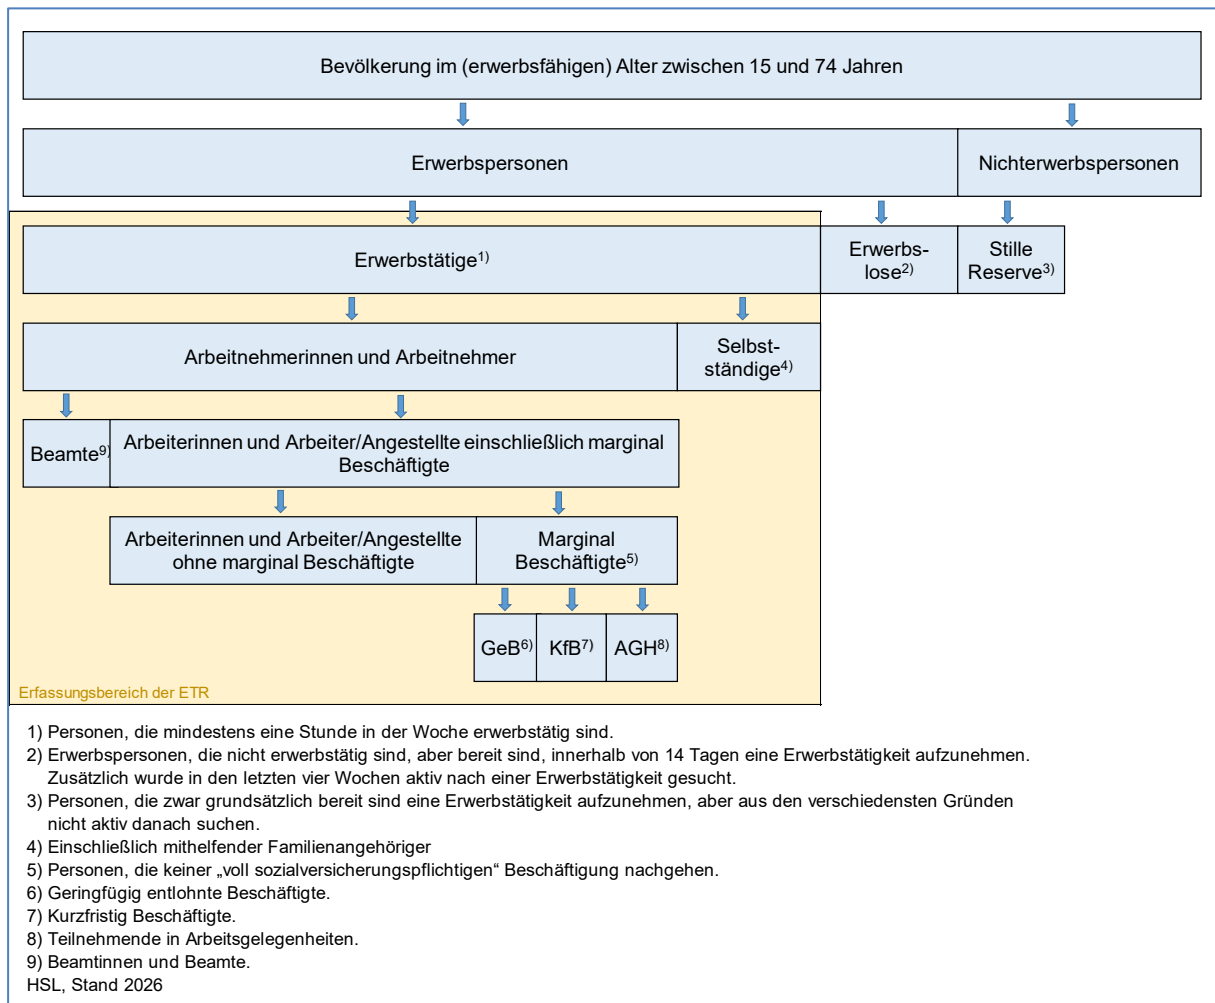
Bevölkerung im (erwerbsfähigen) Alter zwischen 15 und 74 Jahren

Erwerbspersonen

Nichterwerbspersonen

Erwerbstätige$^{1)}$

Erwerbslose$^{2)}$

Stille Reserve$^{3)}$

Arbeitnehmerinnen und Arbeitnehmer

Selbstständige$^{4)}$

Beamte$^{9)}$

Arbeiterinnen und Arbeiter/Angestellte einschließlich marginal Beschäftigte

Arbeiterinnen und Arbeiter/Angestellte ohne marginal Beschäftigte

Marginal Beschäftigte$^{5)}$

GeB$^{6)}$

KfB$^{7)}$

AGH$^{8)}$

Erfassungsbereich der ETR

1) Personen, die mindestens eine Stunde in der Woche erwerbstätig sind.
2) Erwerbspersonen, die nicht erwerbstätig sind, aber bereit sind, innerhalb von 14 Tagen eine Erwerbstätigkeit aufzunehmen. Zusätzlich wurde in den letzten vier Wochen aktiv nach einer Erwerbstätigkeit gesucht.
3) Personen, die zwar grundsätzlich bereit sind eine Erwerbstätigkeit aufzunehmen, aber aus den verschiedensten Gründen nicht aktiv danach suchen.
4) Einschließlich mithelfender Familienangehöriger
5) Personen, die keiner „voll sozialversicherungspflichtigen" Beschäftigung nachgehen.
6) Geringfügig entlohnte Beschäftigte.
7) Kurzfristig Beschäftigte.
8) Teilnehmende in Arbeitsgelegenheiten.
9) Beamtinnen und Beamte.
HSL, Stand 2026